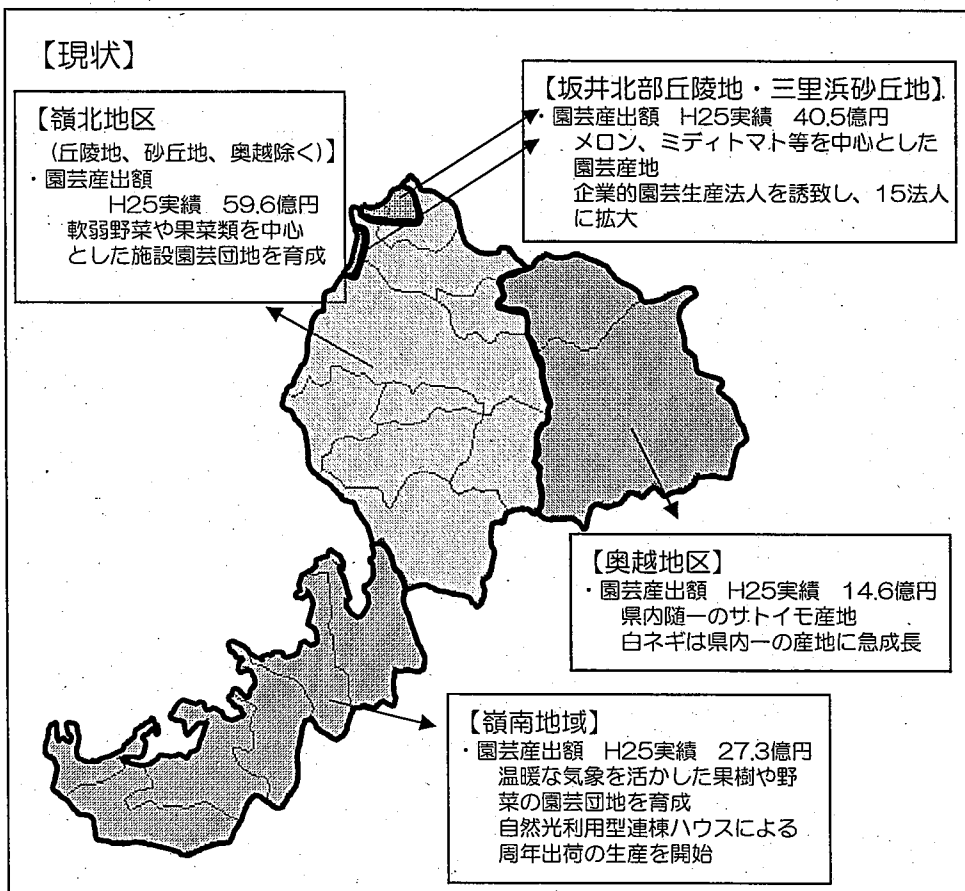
【現状】

【嶺北地区
（丘陵地、砂丘地、奥越除く）】
・園芸産出額
H25実績　59.6億円
軟弱野菜や果菜類を中心とした施設園芸団地を育成

【坂井北部丘陵地・三里浜砂丘地】
・園芸産出額　H25実績　40.5億円
メロン、ミディトマト等を中心とした園芸産地
企業的園芸生産法人を誘致し、15法人に拡大

【奥越地区】
・園芸産出額　H25実績　14.6億円
県内随一のサトイモ産地
白ネギは県内一の産地に急成長

【嶺南地域】
・園芸産出額　H25実績　27.3億円
温暖な気象を活かした果樹や野菜の園芸団地を育成
自然光利用型連棟ハウスによる周年出荷の生産を開始